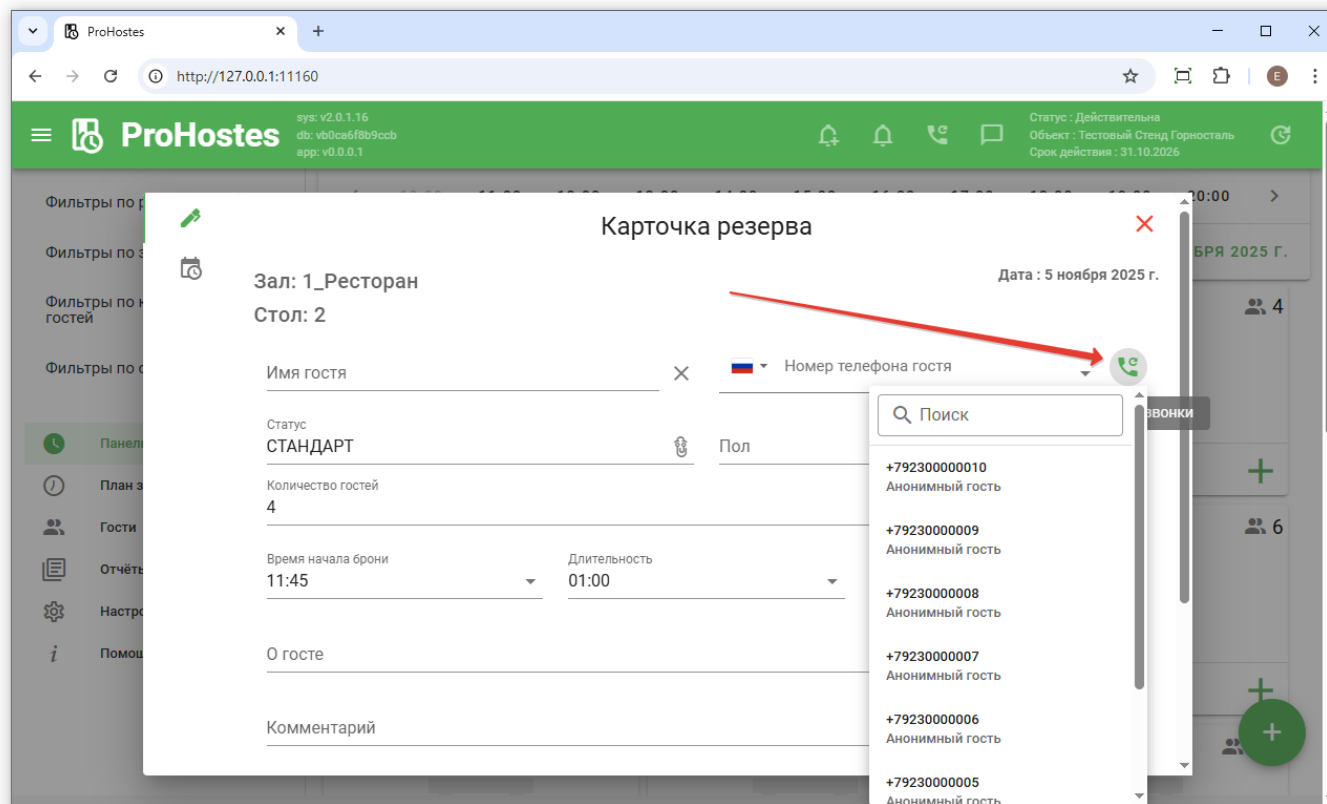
ProHostes
http://127.0.0.1:11160

ProHostes
sys: v2.0.1.16
db: vb0ca6f8b9ccb
app: v0.0.0.1

Статус : Действительна
Объект : Тестовый Стенд Горносталь
Срок действия : 31.10.2026

Фильтры по р
Фильтры по з
Фильтры по к гостей
Фильтры по с

Панел
План з
Гости
Отчёт
Настр
Помощ

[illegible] 11:00 12:00 13:00 14:00 15:00 16:00 17:00 18:00 19:00 20:00
БРЯ 2025 Г.
4
6

Карточка резерва

Зал: 1_Ресторан
Стол: 2

Дата : 5 ноября 2025 г.

Имя гостя
Номер телефона гостя

Поиск
звонки

Статус
СТАНДАРТ
Пол

Количество гостей
4

Время начала брони
11:45
Длительность
01:00

О госте

Комментарий

+792300000010
Анонимный гость
+79230000009
Анонимный гость
+79230000008
Анонимный гость
+79230000007
Анонимный гость
+79230000006
Анонимный гость
+79230000005
Анонимный гость